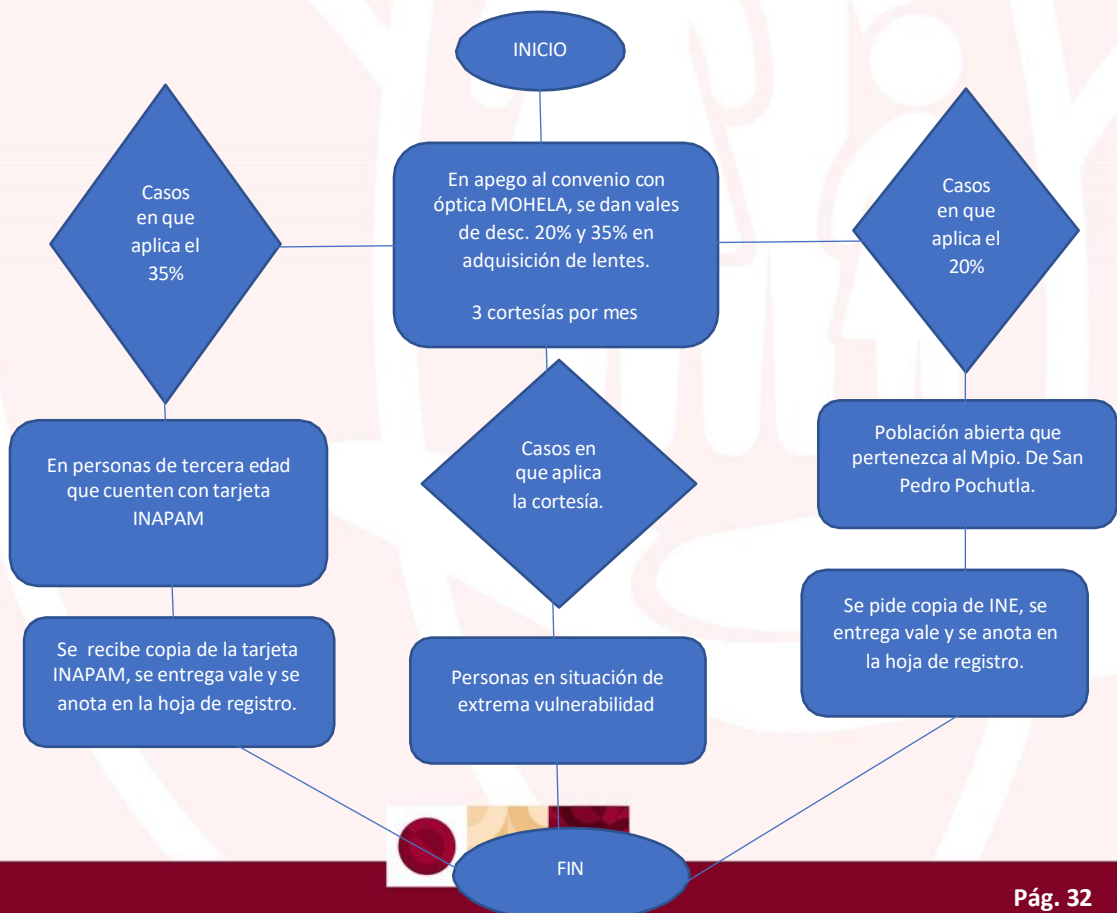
INICIO

En apego al convenio con óptica MOHELA, se dan vales de desc. 20% y 35% en adquisición de lentes.

3 cortesías por mes

Casos en que aplica el 35%

Casos en que aplica el 20%

Casos en que aplica la cortesía.

En personas de tercera edad que cuenten con tarjeta INAPAM

Población abierta que pertenezca al Mpio. De San Pedro Pochutla.

Se recibe copia de la tarjeta INAPAM, se entrega vale y se anota en la hoja de registro.

Personas en situación de extrema vulnerabilidad

Se pide copia de INE, se entrega vale y se anota en la hoja de registro.

FIN

Pág. 32